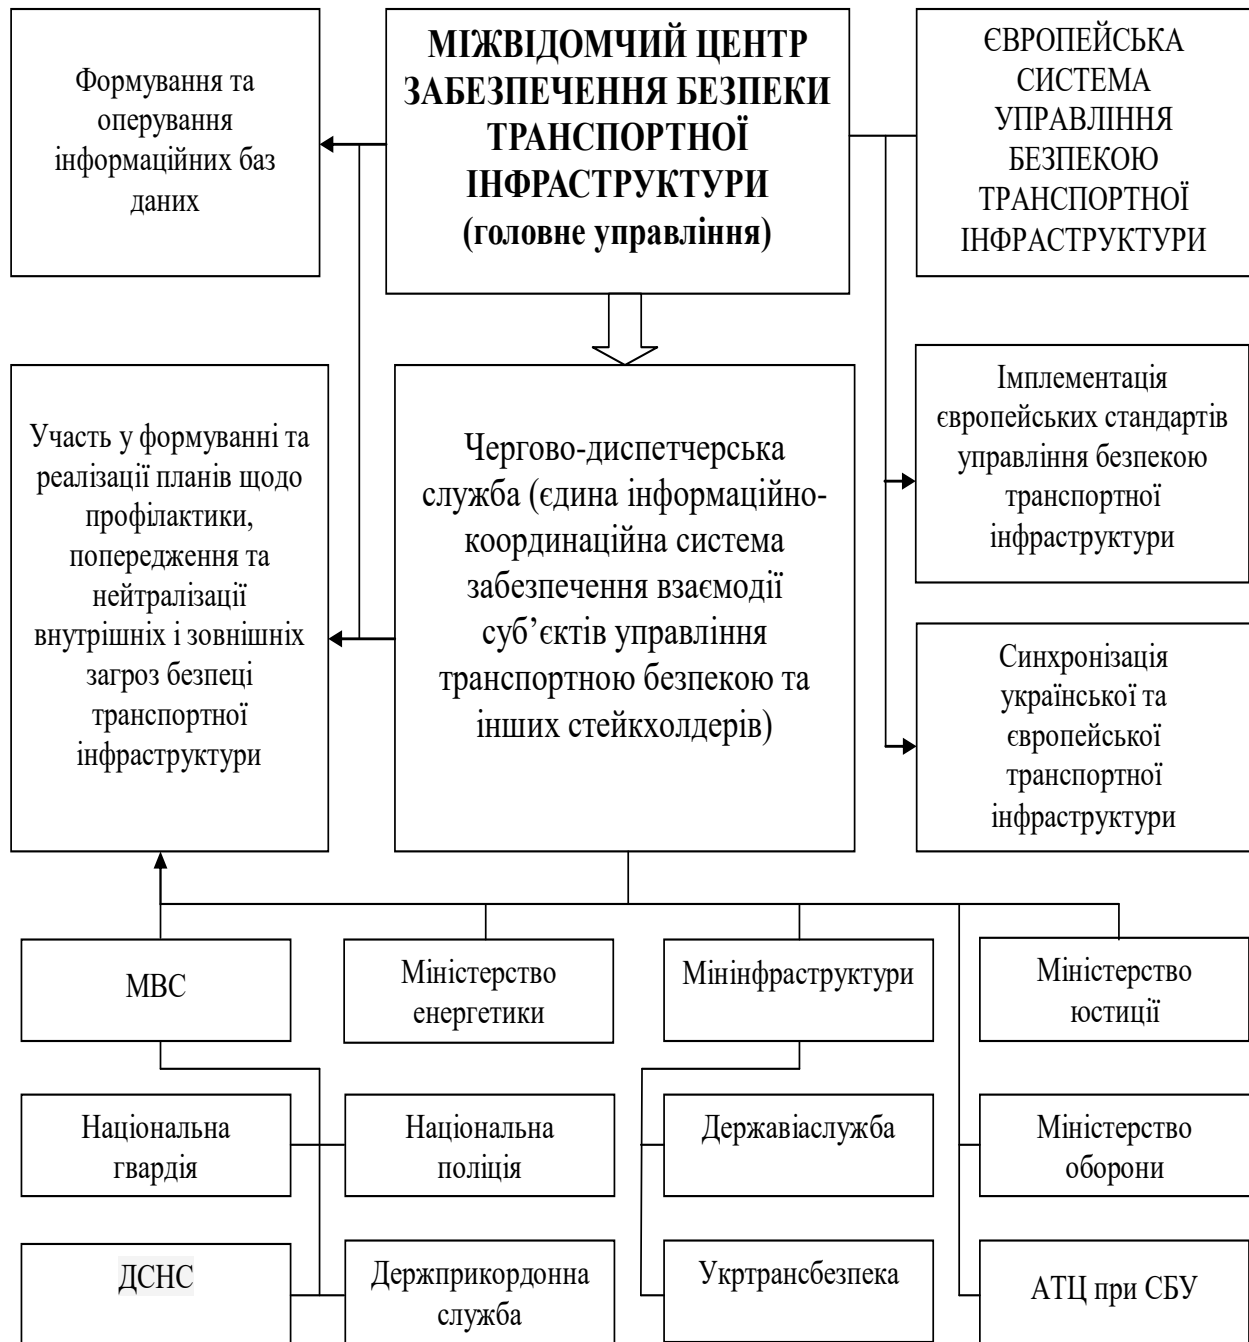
Формування та операрування інформаційних баз даних

МІЖВІДОМЧИЙ ЦЕНТР ЗАБЕЗПЕЧЕННЯ БЕЗПЕКИ ТРАНСПОРТНОЇ ІНФРАСТРУКТУРИ (головне управління)

ЄВРОПЕЙСЬКА СИСТЕМА УПРАВЛІННЯ БЕЗПЕКОЮ ТРАНСПОРТНОЇ ІНФРАСТРУКТУРИ

Участь у формуванні та реалізації планів щодо профілактики, попередження та нейтралізації внутрішніх і зовнішніх загроз безпеці транспортної інфраструктури

Чергово-диспетчерська служба (єдина інформаційно-координаційна система забезпечення взаємодії суб'єктів управління транспортною безпекою та інших стейкхолдерів)

Імплементація європейських стандартів управління безпекою транспортної інфраструктури

Синхронізація української та європейської транспортної інфраструктури

МВС

Міністерство енергетики

Мінінфраструктури

Міністерство юстиції

Національна гвардія

Національна поліція

Державіаслужба

Міністерство оборони

ДСНС

Держприкордонна служба

Укртрансбезпека

АТЦ при СБУ